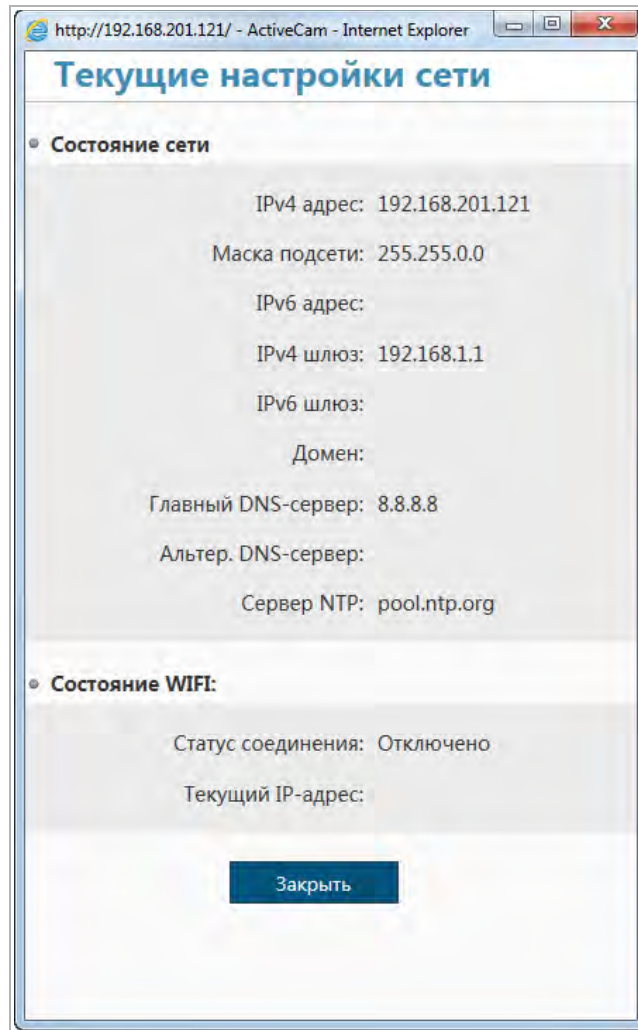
http://192.168.201.121/ - ActiveCam - Internet Explorer

Текущие настройки сети

Состояние сети

| | |
|---|---|
| IPv4 адрес: | 192.168.201.121 |
| Маска подсети: | 255.255.0.0 |
| IPv6 адрес: | |
| IPv4 шлюз: | 192.168.1.1 |
| IPv6 шлюз: | |
| Домен: | |
| Главный DNS-сервер: | 8.8.8.8 |
| Альтер. DNS-сервер: | |
| Сервер NTP: | pool.ntp.org |

Состояние WIFI:

| | |
|---|---|
| Статус соединения: | Отключено |
| Текущий IP-адрес: | |

Закрыть